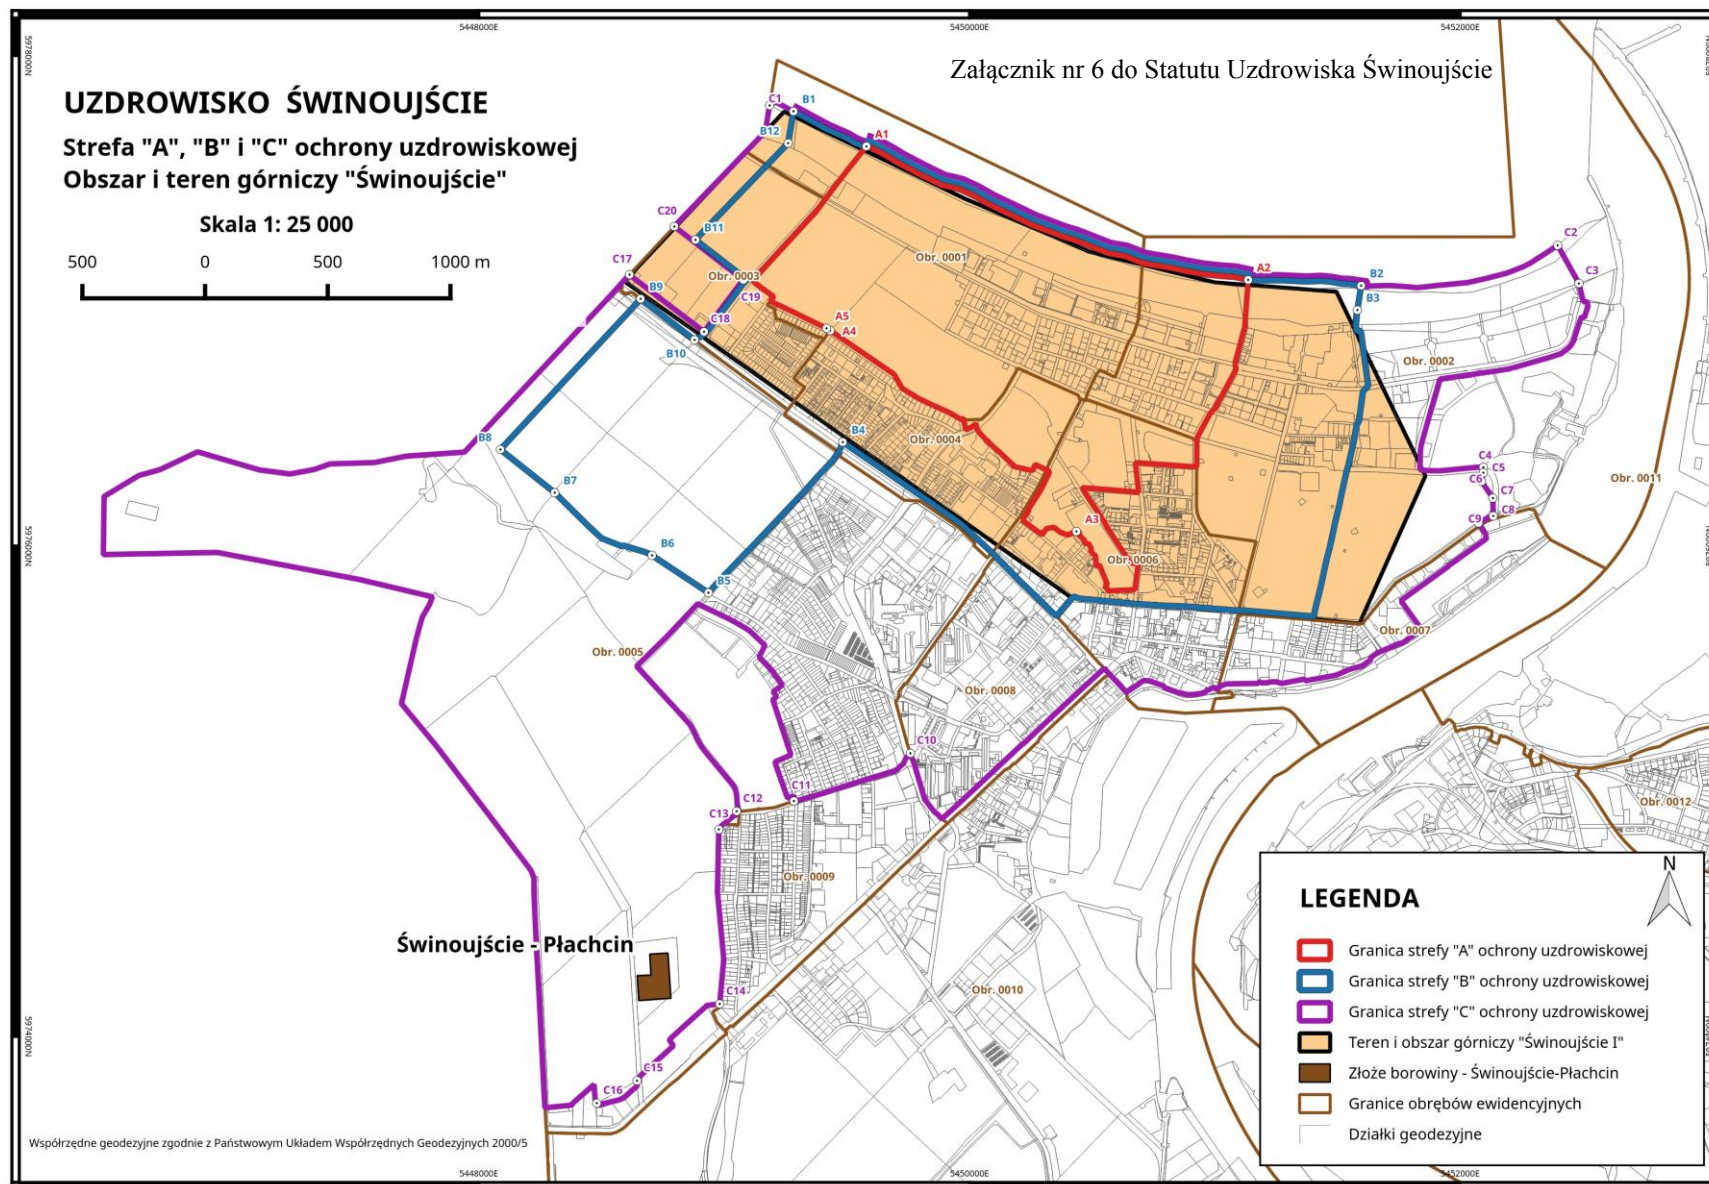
Załącznik nr 6 do Statutu Uzdrowiska Świnoujście

UZDROWISKO ŚWINOUJŚCIE

Strefa "A", "B" i "C" ochrony uzdrowiskowej
Obszar i teren górniczy "Świnoujście"

Skala 1: 25 000

500 0 500 1000 m

5448000E 5450000E 5452000E

5978000N 5976000N 5974000N

C1 B1 B12 A1 C20 B11 C17 B9 Obr. 0003 C19 C18 A5 A4 Obr. 0001 A2 B2 B3 C2 C3 Obr. 0002 B10 B8 B4 Obr. 0004 B7 B6 B5 A3 Obr. 0006 C4 C5 C6 C7 C8 C9 Obr. 0011 Obr. 0007 Obr. 0005 Obr. 0008 C10 C11 C12 C13 Obr. 0009 Obr. 0012 C14 C15 C16 Obr. 0010

Świnoujście - Płachcin

LEGENDA

N

Granica strefy "A" ochrony uzdrowiskowej
Granica strefy "B" ochrony uzdrowiskowej
Granica strefy "C" ochrony uzdrowiskowej
Teren i obszar górniczy "Świnoujście I"
Złoże borowiny - Świnoujście-Płachcin
Granice obrębów ewidencyjnych
Działki geodezyjne

Współrzędne geodezyjne zgodnie z Państwowym Układem Współrzędnych Geodezyjnych 2000/5

5448000E 5450000E 5452000E